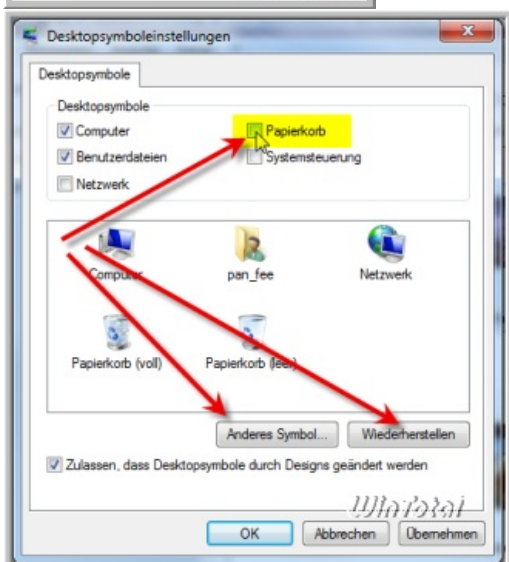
Desktopsymboleinstellungen

Desktopsymbole

Desktopsymbole

Computer

Papierkorb

Benutzerdateien

Systemsteuerung

Netzwerk

Computer

pan_fee

Netzwerk

Papierkorb (voll)

Papierkorb (leer)

Anderes Symbol...

Wiederherstellen

Zulassen, dass Desktopsymbole durch Designs geändert werden

WinTotal

OK

Abbrechen

Übernehmen